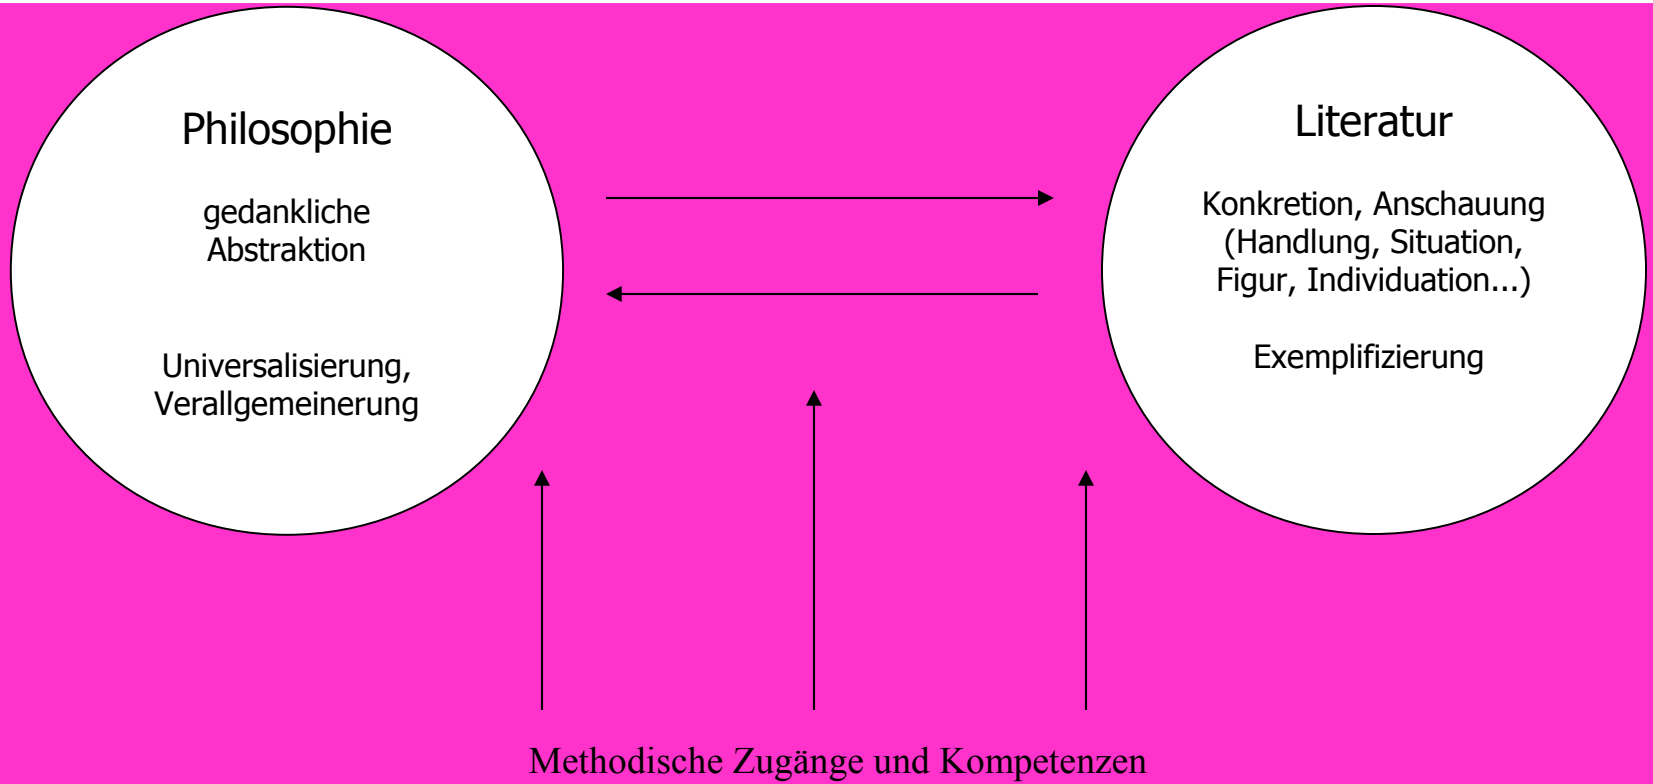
Philosophie

gedankliche Abstraktion

Universalisierung, Verallgemeinerung

Literatur

Konkretion, Anschauung (Handlung, Situation, Figur, Individuation...)

Exemplifizierung

Methodische Zugänge und Kompetenzen